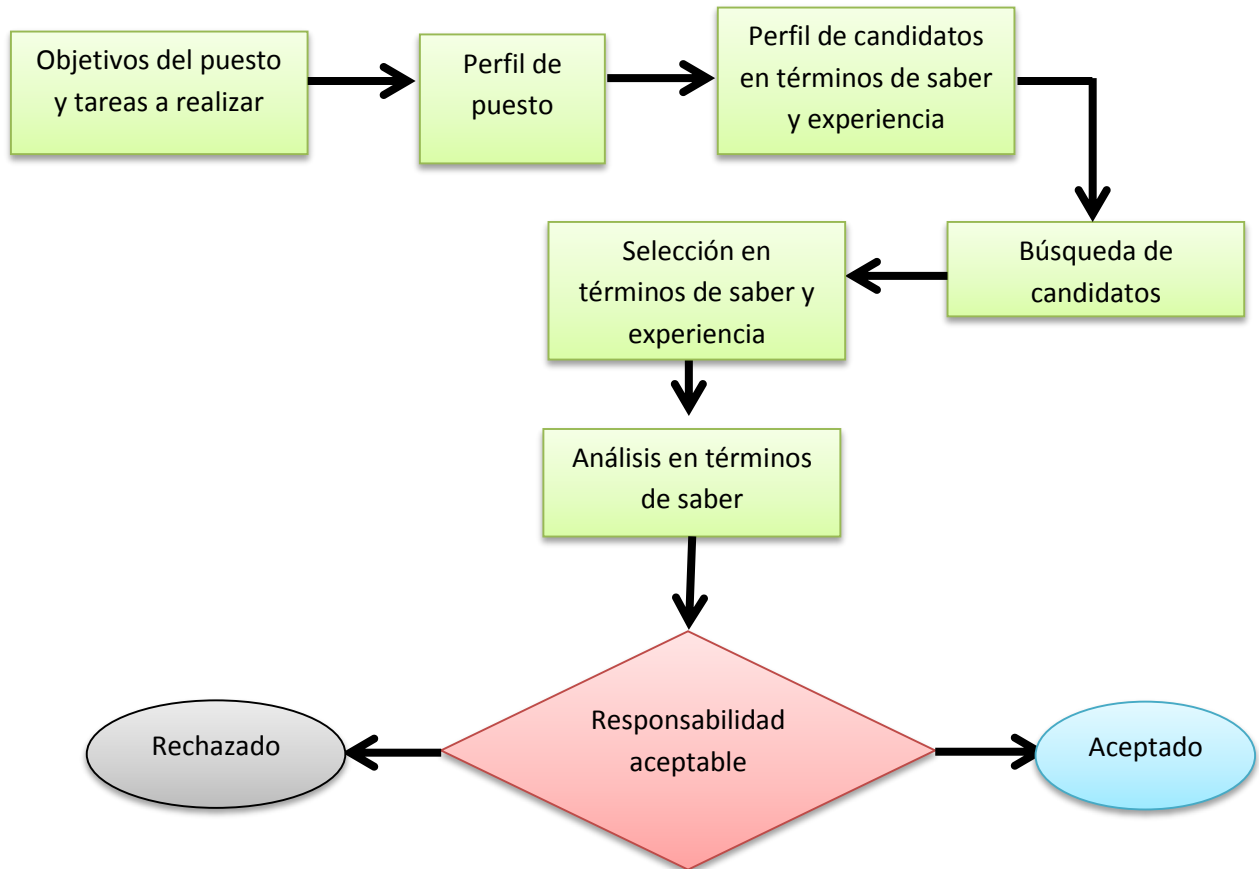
Objetivos del puesto y tareas a realizar

Perfil de puesto

Perfil de candidatos en términos de saber y experiencia

Búsqueda de candidatos

Selección en términos de saber y experiencia

Análisis en términos de saber

Responsabilidad aceptable

Rechazado

Aceptado